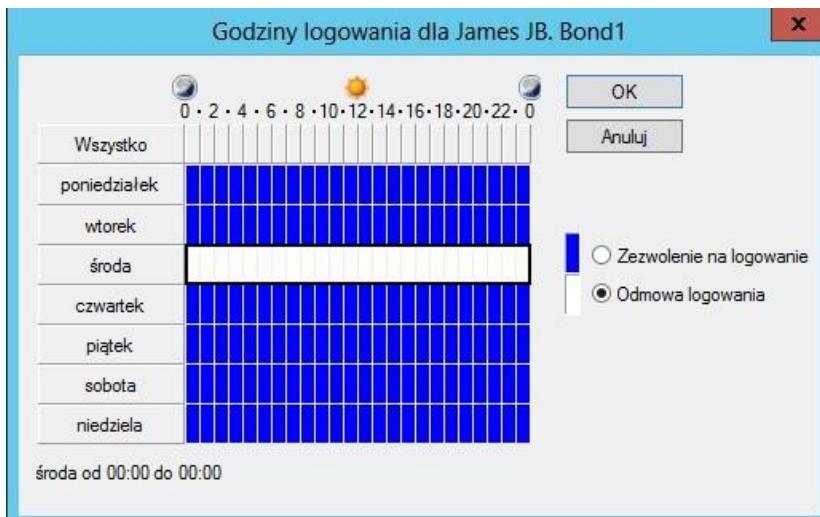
Godziny logowania dla James JB. Bond1

x

0 · 2 · 4 · 6 · 8 · 10 · 12 · 14 · 16 · 18 · 20 · 22 · 0

OK

Anuluj

Wszystko

poniedziałek

wtorek

środa

czwartek

piątek

sobota

niedziela

Zezwolenie na logowanie

Odmowa logowania

środa od 00:00 do 00:00